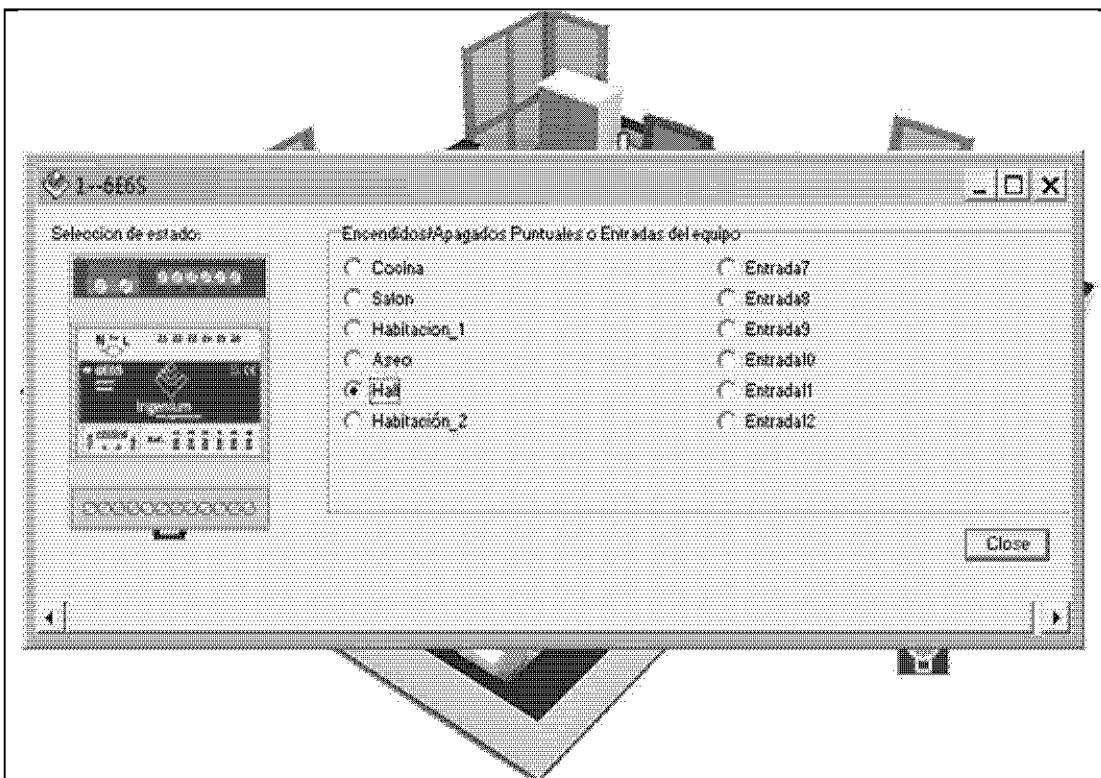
1--6E6S

Seleccion de estado:

Ingenium

Encendidos/Apagados Puntuales o Entradas del equipo

Cocina
Salon
Habitacion_1
Aseo
Hall
Habitación_2

Entrada7
Entrada8
Entrada9
Entrada10
Entrada11
Entrada12

Close